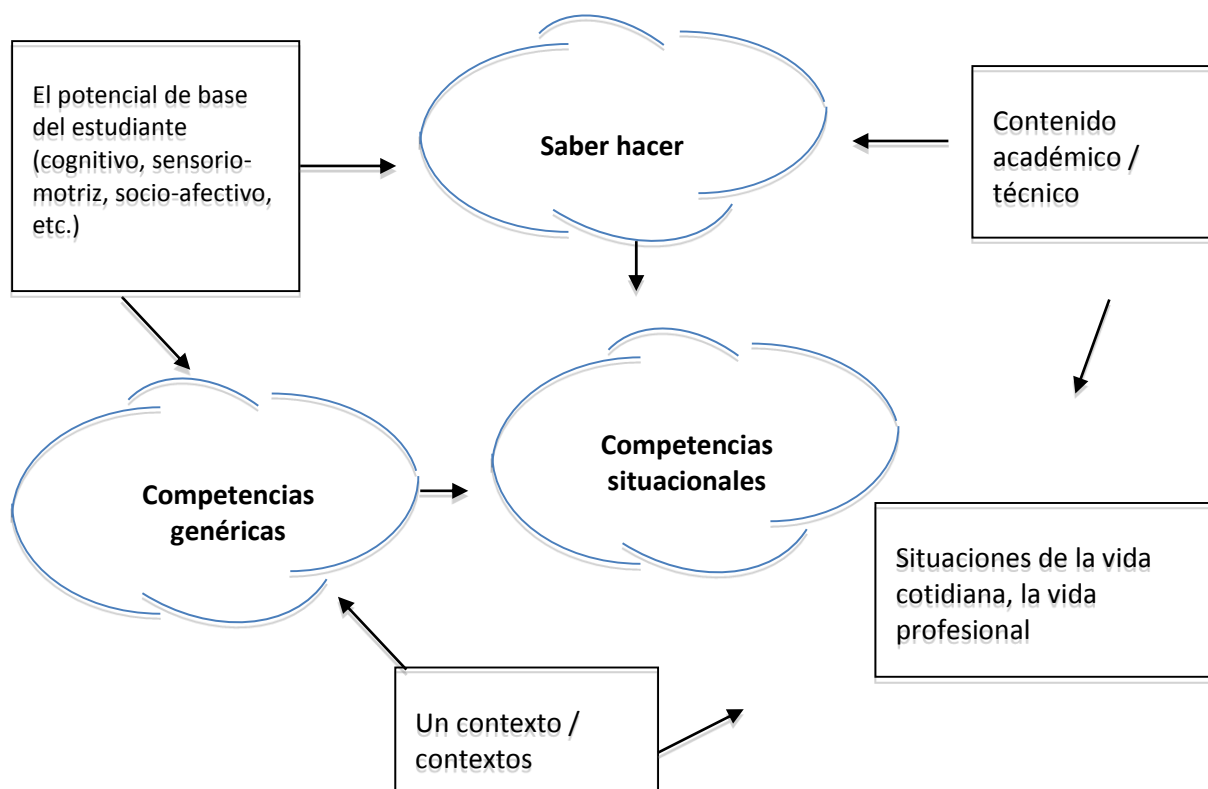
El potencial de base del estudiante (cognitivo, sensoriomotriz, socio-afectivo, etc.)

Saber hacer

Contenido académico / técnico

Competencias genéricas

Competencias situacionales

Situaciones de la vida cotidiana, la vida profesional

Un contexto / contextos